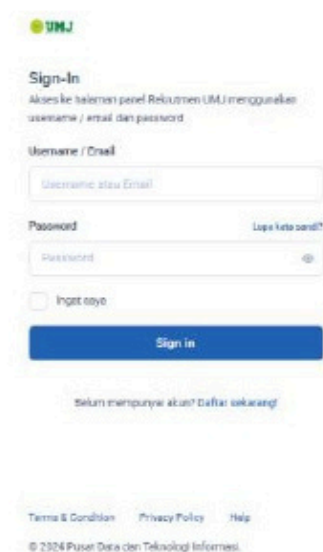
UMJ

Sign-In

Akses ke halaman panel Rekrutmen UMJ menggunakan username / email dan password

Username / Email

Username atau Email

Password

Lupa kata sandi?

Password

Ingat saya

Sign in

Belum mempunyai akun? Daftar sekarang!

Terms & Condition Privacy Policy Help

© 2024 Pusat Data dan Teknologi Informasi.